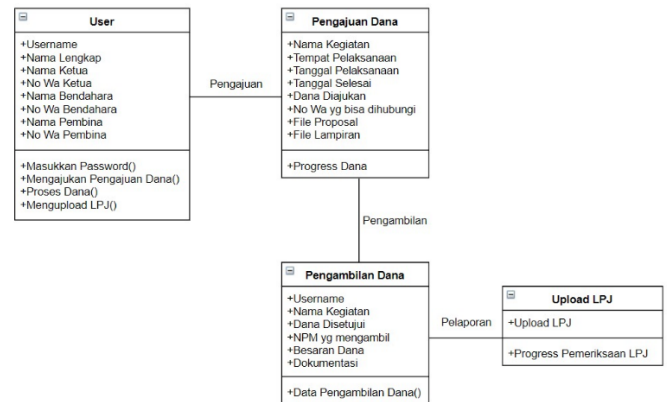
User

+Username
+Nama Lengkap
+Nama Ketua
+No Wa Ketua
+Nama Bendahara
+No Wa Bendahara
+Nama Pembina
+No Wa Pembina

+Masukkan Password()
+Mengajukan Pengajuan Dana()
+Proses Dana()
+Mengupload LPJ()

Pengajuan

Pengajuan Dana

+Nama Kegiatan
+Tempat Pelaksanaan
+Tanggal Pelaksanaan
+Tanggal Selesai
+Dana Diajukan
+No Wa yg bisa dihubungi
+File Proposal
+File Lampiran

+Progress Dana

Pengambilan

Pengambilan Dana

+Username
+Nama Kegiatan
+Dana Disetujui
+NPM yg mengambil
+Besaran Dana
+Dokumentasi

+Data Pengambilan Dana()

Pelaporan

Upload LPJ

+Upload LPJ

+Progress Pemeriksaan LPJ